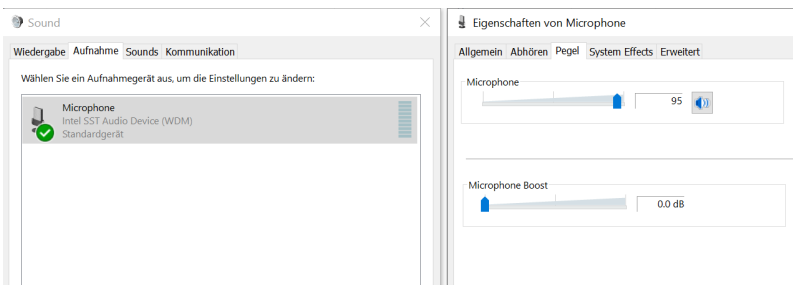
Sound

Wiedergabe Aufnahme Sounds Kommunikation

Wählen Sie ein Aufnahmegerät aus, um die Einstellungen zu ändern:

Microphone
Intel SST Audio Device (WDM)
Standardgerät

Eigenschaften von Microphone

Allgemein Abhören Pegel System Effects Erweitert

Microphone

95

Microphone Boost

0.0 dB